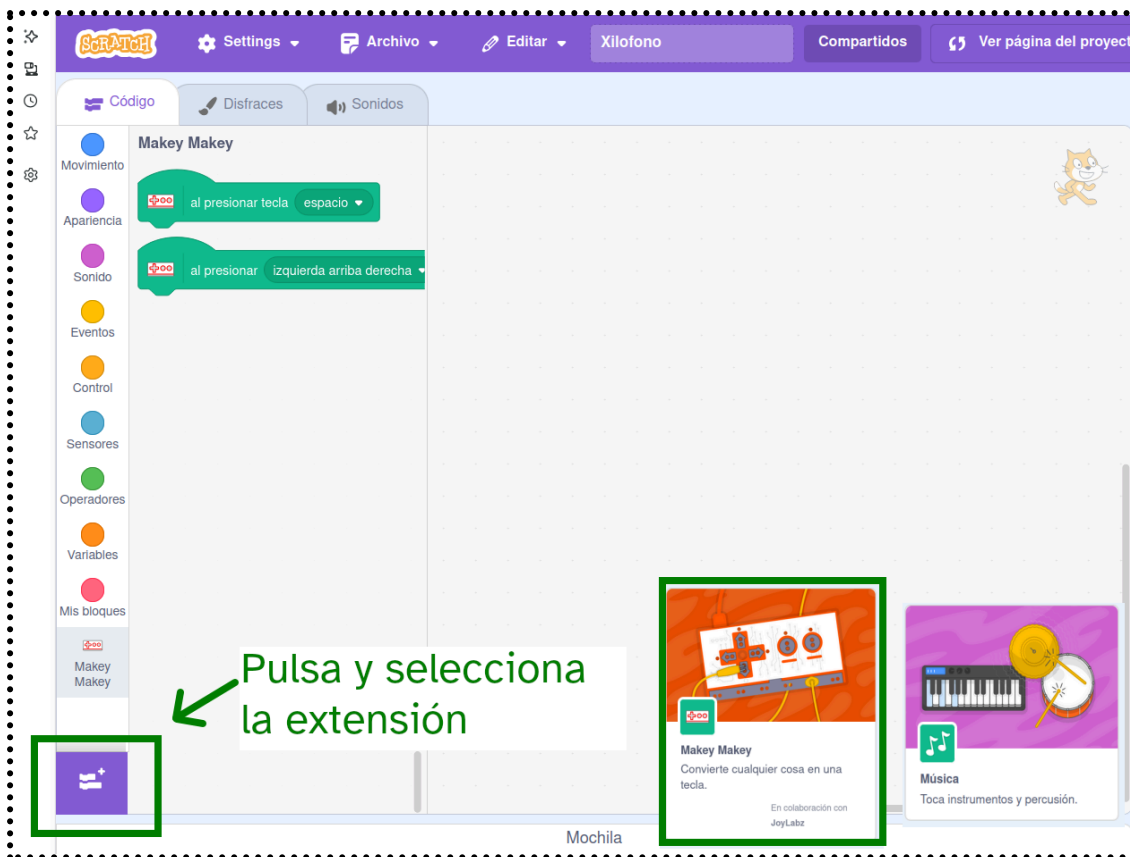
SCRATCH Settings Archivo Editar Xilofono Compartidos Ver página del proyect

Código Disfraces Sonidos

Movimiento
Apariencia
Sonido
Eventos
Control
Sensores
Operadores
Variables
Mis bloques
Makey Makey

Makey Makey

al presionar tecla espacio

al presionar izquierda arriba derecha

Pulsa y selecciona la extensión

Makey Makey
Convierte cualquier cosa en una tecla.
En colaboración con
JoyLabz

Música
Toca instrumentos y percusión.

Mochila